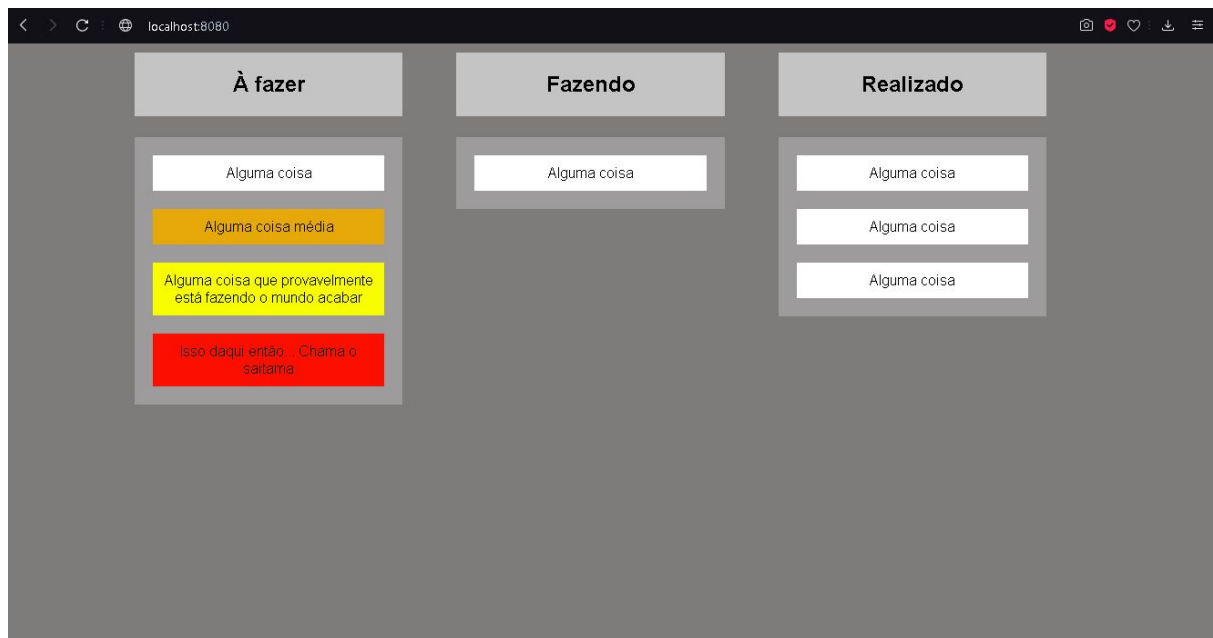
localhost:8080

À fazer

Alguma coisa

Alguma coisa média

Alguma coisa que provavelmente está fazendo o mundo acabar

Isso daqui então... Chama o saitama

Fazendo

Alguma coisa

Realizado

Alguma coisa

Alguma coisa

Alguma coisa